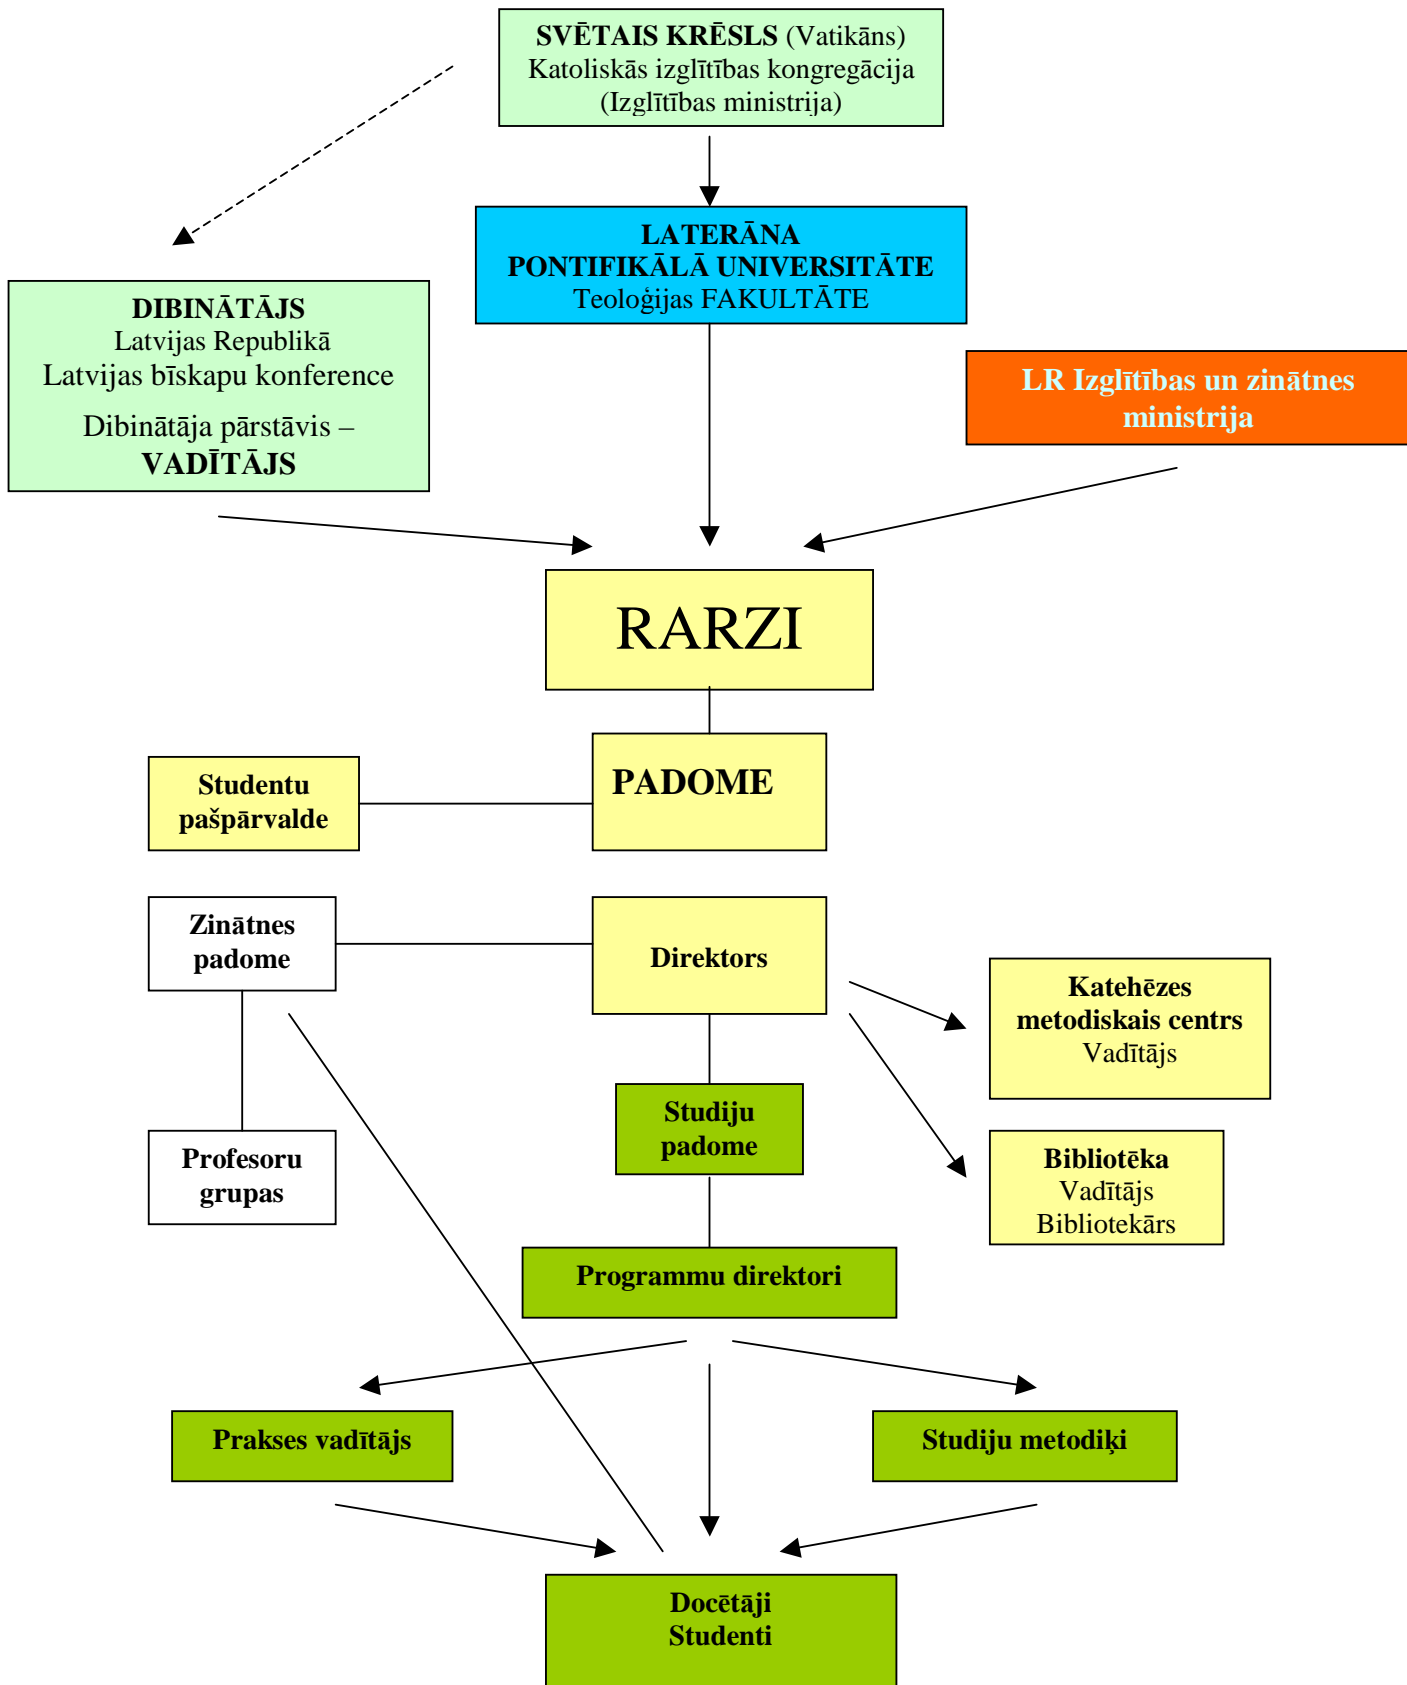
SVĒTAIS KRĒSLS (Vatikāns)
Katoliskās izglītības kongregācija
(Izglītības ministrija)

LATERĀNA
PONTIFIKĀLĀ UNIVERSITĀTE
Teoloģijas FAKULTĀTE

DIBINĀTĀJS
Latvijas Republikā
Latvijas bīskapu konference
Dibinātāja pārstāvis –
VADĪTĀJS

LR Izglītības un zinātnes ministrija

RARZI

PADOME

Studentu pašpārvalde

Zinātnes padome

Direktors

Katehēzes metodiskais centrs
Vadītājs

Profesoru grupas

Studiju padome

Bibliotēka
Vadītājs
Bibliotekārs

Programmu direktori

Prakses vadītājs

Studiju metodiķi

Docētāji
Studenti